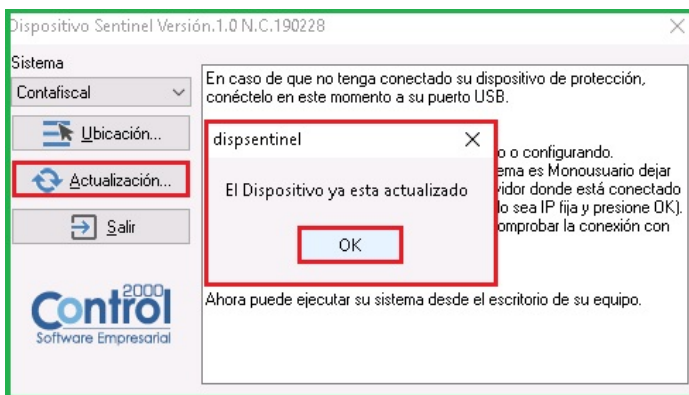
Dispositivo Sentinel Versión.1.0 N.C.190228

Sistema

Contafiscal

Ubicación...

Actualización...

Salir

Control 2000
Software Empresarial

En caso de que no tenga conectado su dispositivo de protección, conéctelo en este momento a su puerto USB.

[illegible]o o configurando.
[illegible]ema es Monousuario dejar
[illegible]vidor donde está conectado
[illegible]lo sea IP fija y presione OK).
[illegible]omprobar la conexión con

Ahora puede ejecutar su sistema desde el escritorio de su equipo.

dispsentinel

El Dispositivo ya esta actualizado

OK